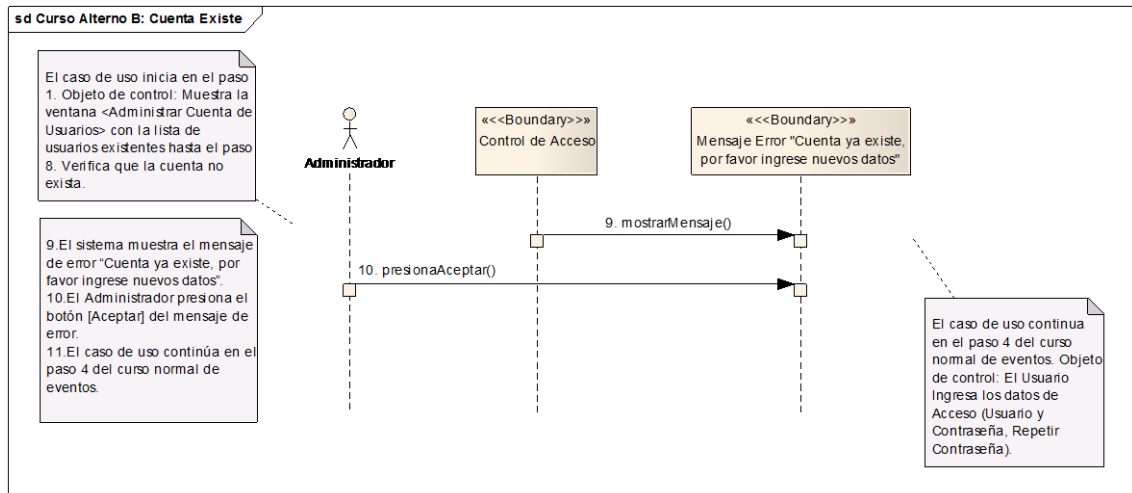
sd Curso Alterno B: Cuenta Existe

El caso de uso inicia en el paso 1. Objeto de control: Muestra la ventana <Administrar Cuenta de Usuarios> con la lista de usuarios existentes hasta el paso 8. Verifica que la cuenta no exista.

Administrador

«<<Boundary>>»
Control de Acceso

«<<Boundary>>»
Mensaje Error "Cuenta ya existe, por favor ingrese nuevos datos"

9.El sistema muestra el mensaje de error "Cuenta ya existe, por favor ingrese nuevos datos".
10.El Administrador presiona el botón [Aceptar] del mensaje de error.
11.El caso de uso continúa en el paso 4 del curso normal de eventos.

9. mostrarMensaje()

10. presionaAceptar()

El caso de uso continua en el paso 4 del curso normal de eventos. Objeto de control: El Usuario Ingresa los datos de Acceso (Usuario y Contraseña, Repetir Contraseña).